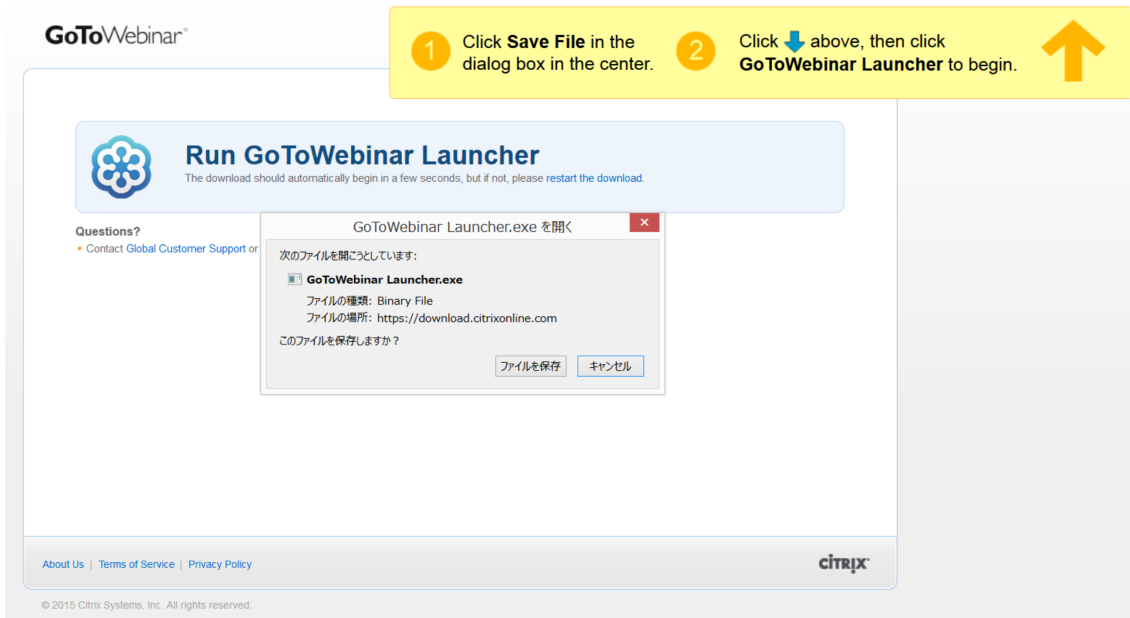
GoToWebinar

1 Click **Save File** in the dialog box in the center.

2 Click above, then click **GoToWebinar Launcher** to begin.

Run GoToWebinar Launcher

The download should automatically begin in a few seconds, but if not, please restart the download.

Questions?

• Contact Global Customer Support or

GoToWebinar Launcher.exe を開く

次のファイルを開こうとしています:

GoToWebinar Launcher.exe

ファイルの種類: Binary File

ファイルの場所: https://download.citrixonline.com

このファイルを保存しますか？

ファイルを保存 キャンセル

About Us | Terms of Service | Privacy Policy

CITRIX

© 2015 Citrix Systems, Inc. All rights reserved.